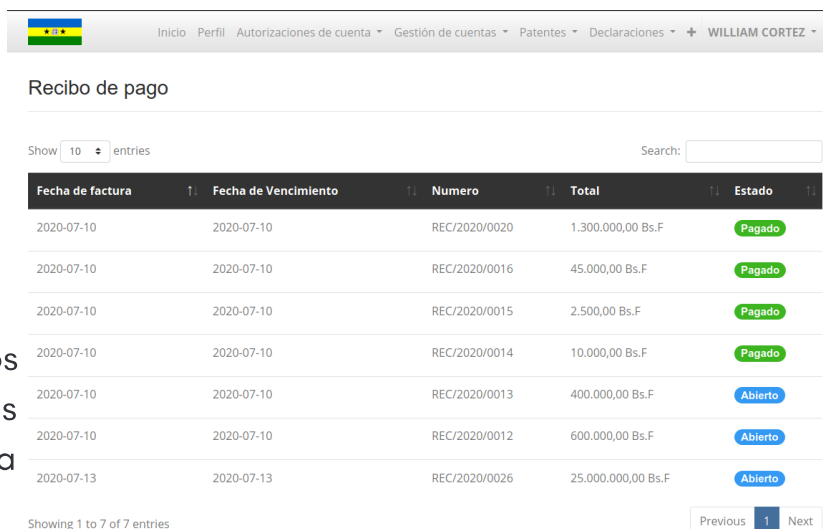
Inicio Perfil Autorizaciones de cuenta ▾ Gestión de cuentas ▾ Patentes ▾ Declaraciones ▾ + WILLIAM CORTEZ ▾

Recibo de pago

Show 10 entries

Search:

| Fecha de factura | Fecha de Vencimiento | Numero | Total | Estado |
|---|---|---|---|---|
| 2020-07-10 | 2020-07-10 | REC/2020/0020 | 1.300.000,00 Bs.F | Pagado |
| 2020-07-10 | 2020-07-10 | REC/2020/0016 | 45.000,00 Bs.F | Pagado |
| 2020-07-10 | 2020-07-10 | REC/2020/0015 | 2.500,00 Bs.F | Pagado |
| 2020-07-10 | 2020-07-10 | REC/2020/0014 | 10.000,00 Bs.F | Pagado |
| 2020-07-10 | 2020-07-10 | REC/2020/0013 | 400.000,00 Bs.F | Abierto |
| 2020-07-10 | 2020-07-10 | REC/2020/0012 | 600.000,00 Bs.F | Abierto |
| 2020-07-13 | 2020-07-13 | REC/2020/0026 | 25.000.000,00 Bs.F | Abierto |

os
s
a

Showing 1 to 7 of 7 entries

Previous 1 Next